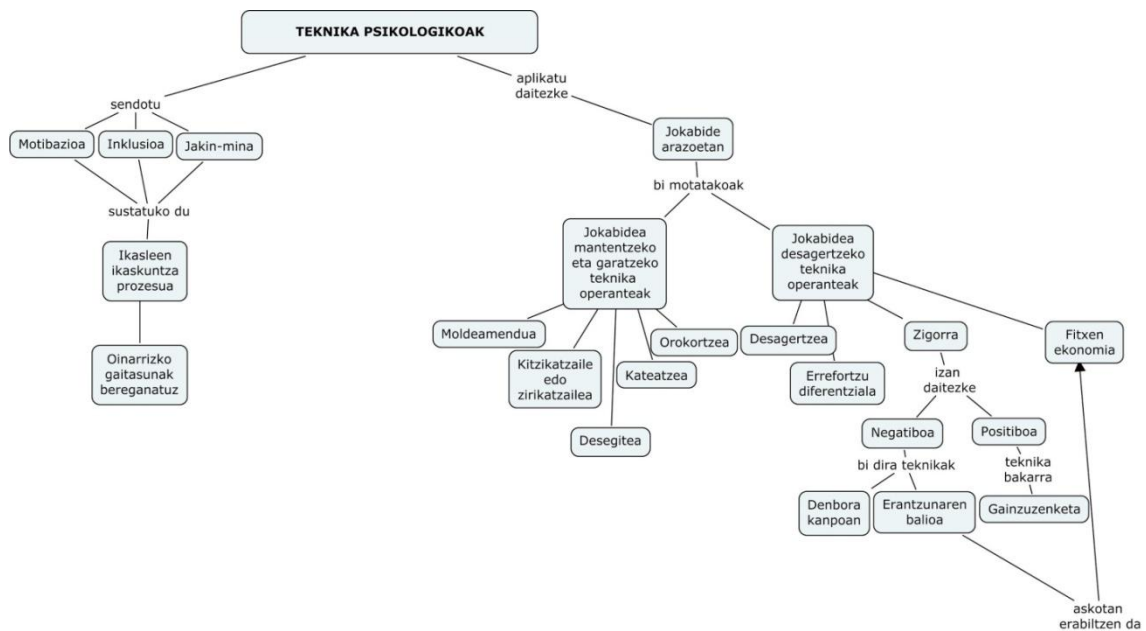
TEKNIKA PSIKOLOGIKOAK

sendotu

Motibazioa

Inklusioa

Jakin-mina

sustatuko du

Ikasleen ikaskuntza prozesua

Oinarrizko gaitasunak bereganatuz

aplikatu daitezke

Jokabide arazoetan

bi motatakoak

Jokabidea mantentzeko eta garatzeko teknika operanteak

Moldeamendua

Kitzikatzaile edo zirikatzailea

Desegitea

Kateatzea

Orokortzea

Jokabidea desagertzeko teknika operanteak

Desagertzea

Errefortzu diferentziala

Zigorra

izan daitezke

Negatiboa

bi dira teknikak

Denbora kanpoan

Erantzunaren balioa

Positiboa

teknika bakarra

Gainzuzenketa

Fitxen ekonomia

askotan erabiltzen da